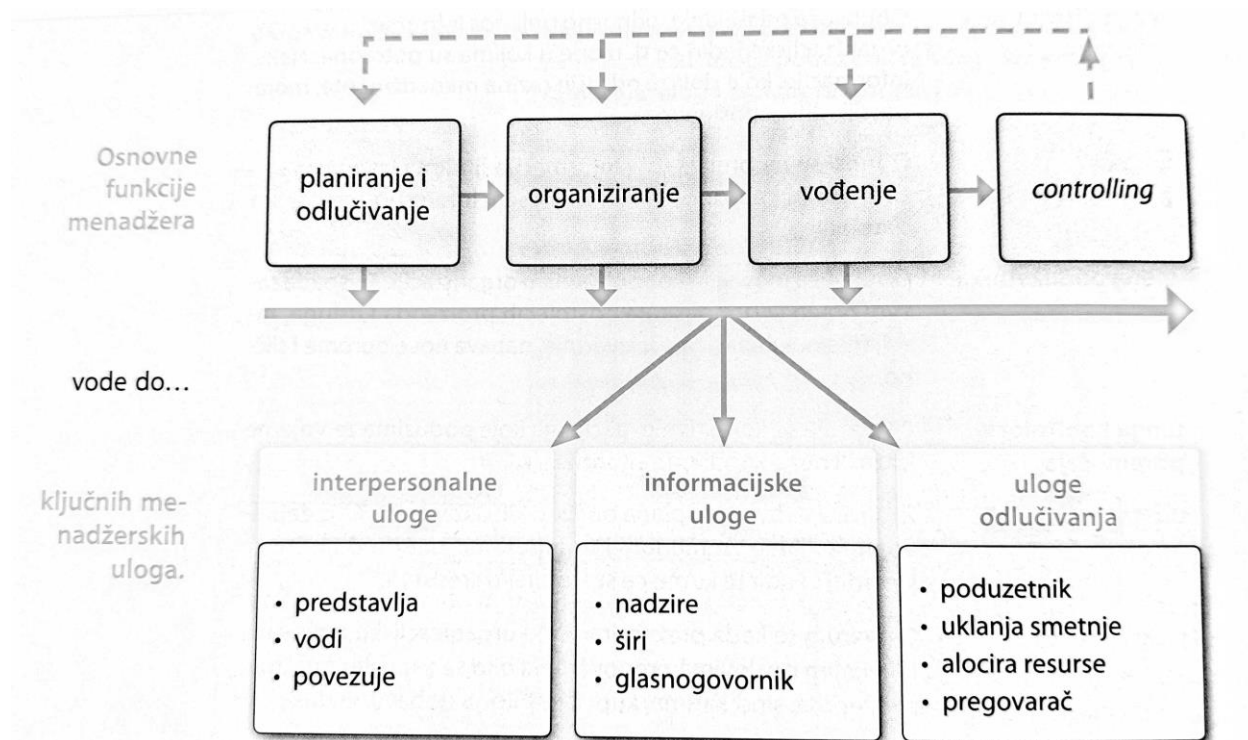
Osnovne funkcije menadžera

planiranje i odlučivanje

organiziranje

vođenje

controlling

vode do…

ključnih menadžerskih uloga.

interpersonalne uloge

• predstavlja
• vodi
• povezuje

informacijske uloge

• nadzire
• širi
• glasnogovornik

uloge odlučivanja

• poduzetnik
• uklanja smetnje
• alocira resurse
• pregovarač